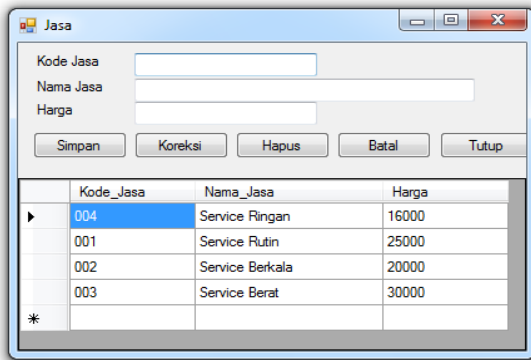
Jasa

Kode Jasa
Nama Jasa
Harga

Simpan Koreksi Hapus Batal Tutup

| | Kode_Jasa | Nama_Jasa | Harga |
|---|---|---|---|
| ▶ | 004 | Service Ringan | 16000 |
| | 001 | Service Rutin | 25000 |
| | 002 | Service Berkala | 20000 |
| | 003 | Service Berat | 30000 |
| * | | | |